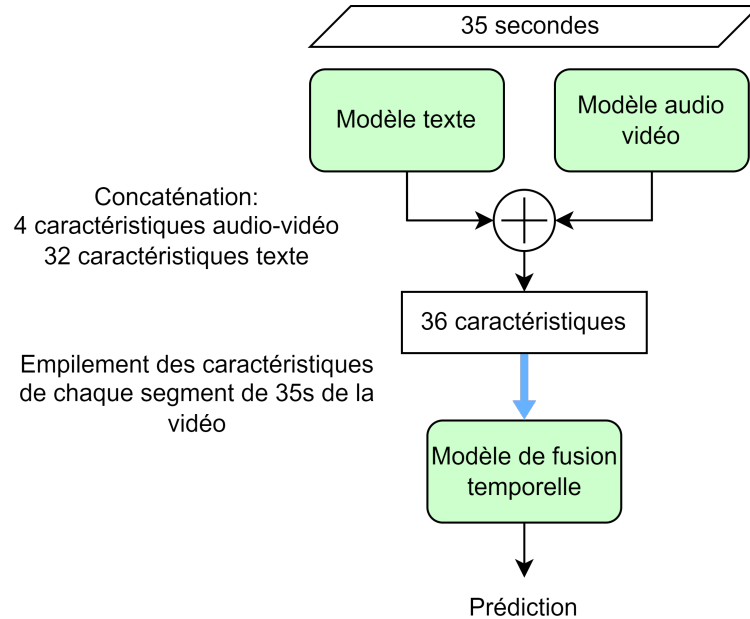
35 secondes

Modèle texte

Modèle audio vidéo

Concaténation:
4 caractéristiques audio-vidéo
32 caractéristiques texte

36 caractéristiques

Empilement des caractéristiques de chaque segment de 35s de la vidéo

Modèle de fusion temporelle

Prédiction